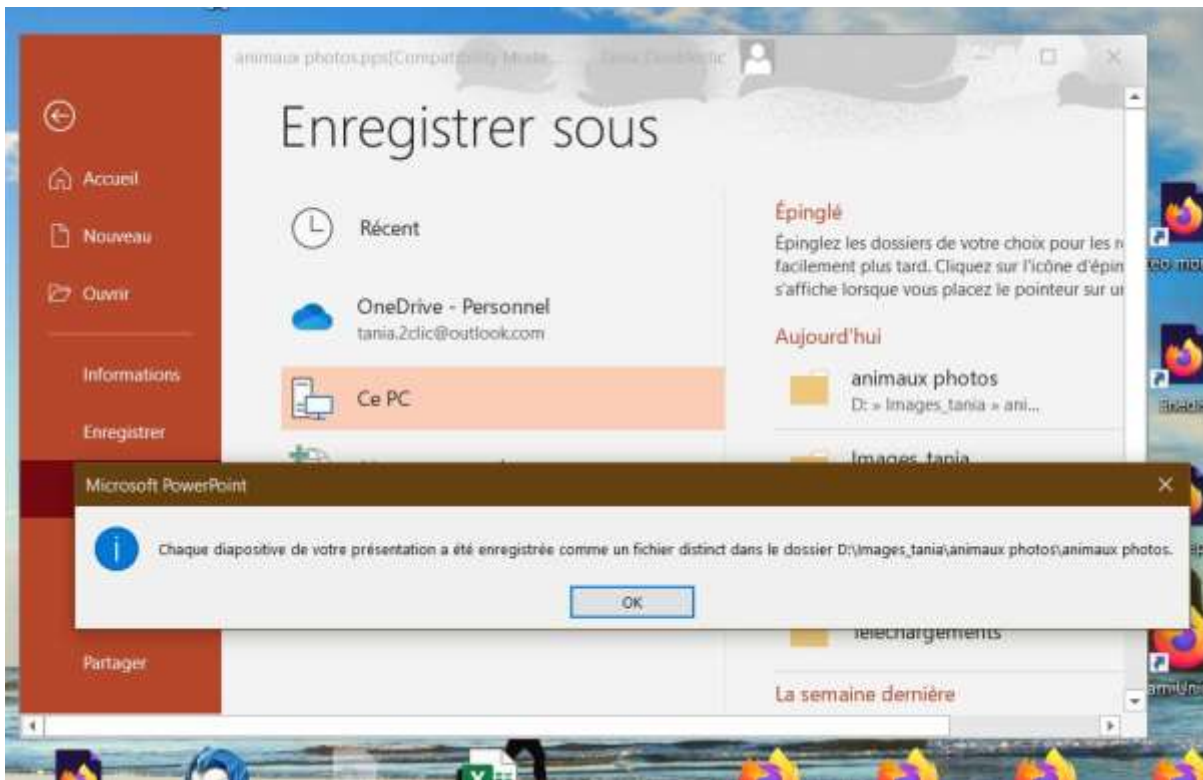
animaux photos.pps [Compatibility Mode] - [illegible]

Accueil

Nouveau

Ouvrir

Informations

Enregistrer

Partager

Enregistrer sous

Récent

OneDrive - Personnel
tania.2clic@outlook.com

Ce PC

Épinglé

Épinglez les dossiers de votre choix pour les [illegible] facilement plus tard. Cliquez sur l'icône d'épin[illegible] s'affiche lorsque vous placez le pointeur sur u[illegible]

Aujourd'hui

animaux photos
D: » Images_tania » ani...

Images_tania

Téléchargements

La semaine dernière

Microsoft PowerPoint

Chaque diapositive de votre présentation a été enregistrée comme un fichier distinct dans le dossier D:\Images_tania\animaux photos\animaux photos.

OK